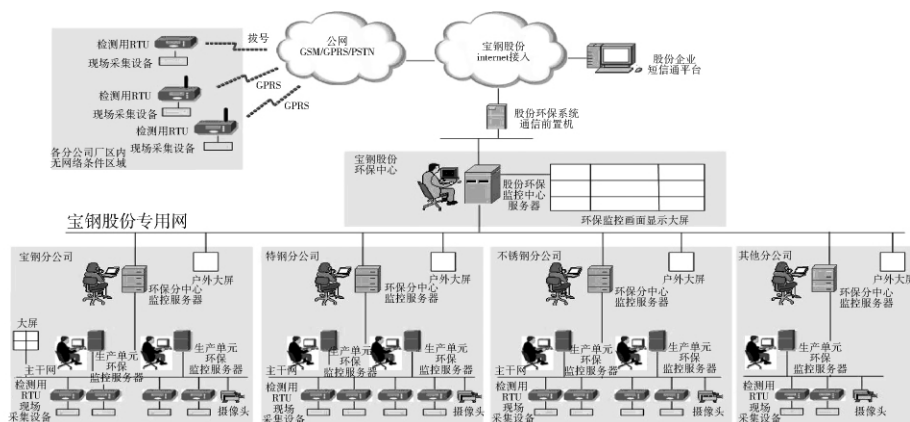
检测用RTU
现场采集设备
检测用RTU
现场采集设备
检测用RTU
现场采集设备
各分公司厂区内无网络条件区域
拨号
GPRS
GPRS
公网
GSM/GPRS/PSTN
宝钢股份
internet接入
股份企业
短信通平台
股份环保系统
通信前置机
宝钢股份
环保中心
股份环保
监控中心
服务器
环保监控画面显示大屏
宝钢股份专用网

宝钢分公司
环保分中心
监控服务器
户外大屏
大屏
生产单元
环保
监控服务器
生产单元
环保
监控服务器
主干网
检测用RTU
现场
采集设备
摄像头

特钢分公司
户外大屏
环保分中心
监控服务器
生产单元
环保
监控服务器
生产单元
环保
监控服务器
主干网
检测用
RTU
现场
采集设备
摄像头

不锈钢分公司
户外大屏
环保分中心
监控服务器
生产单元
环保
监控服务器
生产单元
环保
监控服务器
主干网
检测用
RTU
现场
采集设备
摄像头

其他分公司
户外大屏
环保分中心
监控服务器
生产单元
环保
监控服务器
检测用
RTU
现场
采集设备
摄像头